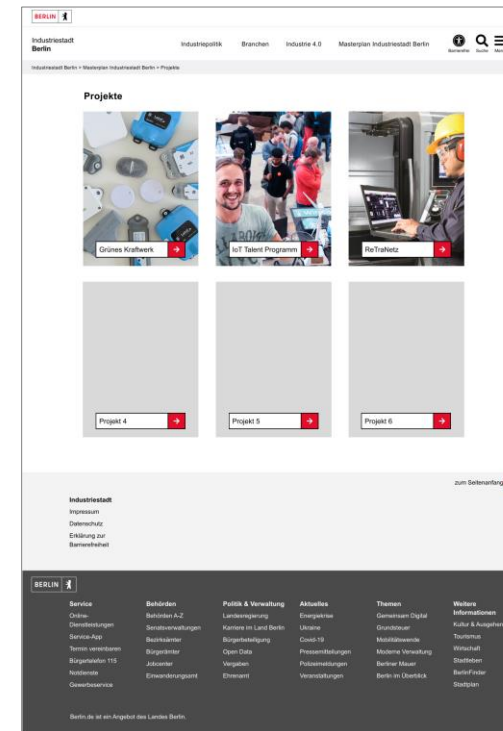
BERLIN

Industriestadt Berlin

Industriepolitik Branchen Industrie 4.0 Masterplan Industriestadt Berlin

Barrierefrei Suche Menü

Industriestadt Berlin > Masterplan Industriestadt Berlin > Projekte

Projekte

Grünes Kraftwerk

IoT Talent Programm

ReTraNetz

Projekt 4

Projekt 5

Projekt 6

zum Seitenanfang

Industriestadt

Impressum

Datenschutz

Erklärung zur Barrierefreiheit

BERLIN

Service
Online-Dienstleistungen
Service-App
Termin vereinbaren
Bürgertelefon 115
Notdienste
Gewerbeservice

Behörden
Behörden A-Z
Senatsverwaltungen
Bezirksämter
Bürgerämter
Jobcenter
Einwanderungsamt

Politik & Verwaltung
Landesregierung
Karriere im Land Berlin
Bürgerbeteiligung
Open Data
Vergaben
Ehrenamt

Aktuelles
Energiekrise
Ukraine
Covid-19
Pressemitteilungen
Polizeimeldungen
Veranstaltungen

Themen
Gemeinsam Digital
Grundsteuer
Mobilitätswende
Moderne Verwaltung
Berliner Mauer
Berlin im Überblick

Weitere Informationen
Kultur & Ausgehen
Tourismus
Wirtschaft
Stadtleben
BerlinFinder
Stadtplan

Berlin.de ist ein Angebot des Landes Berlin.